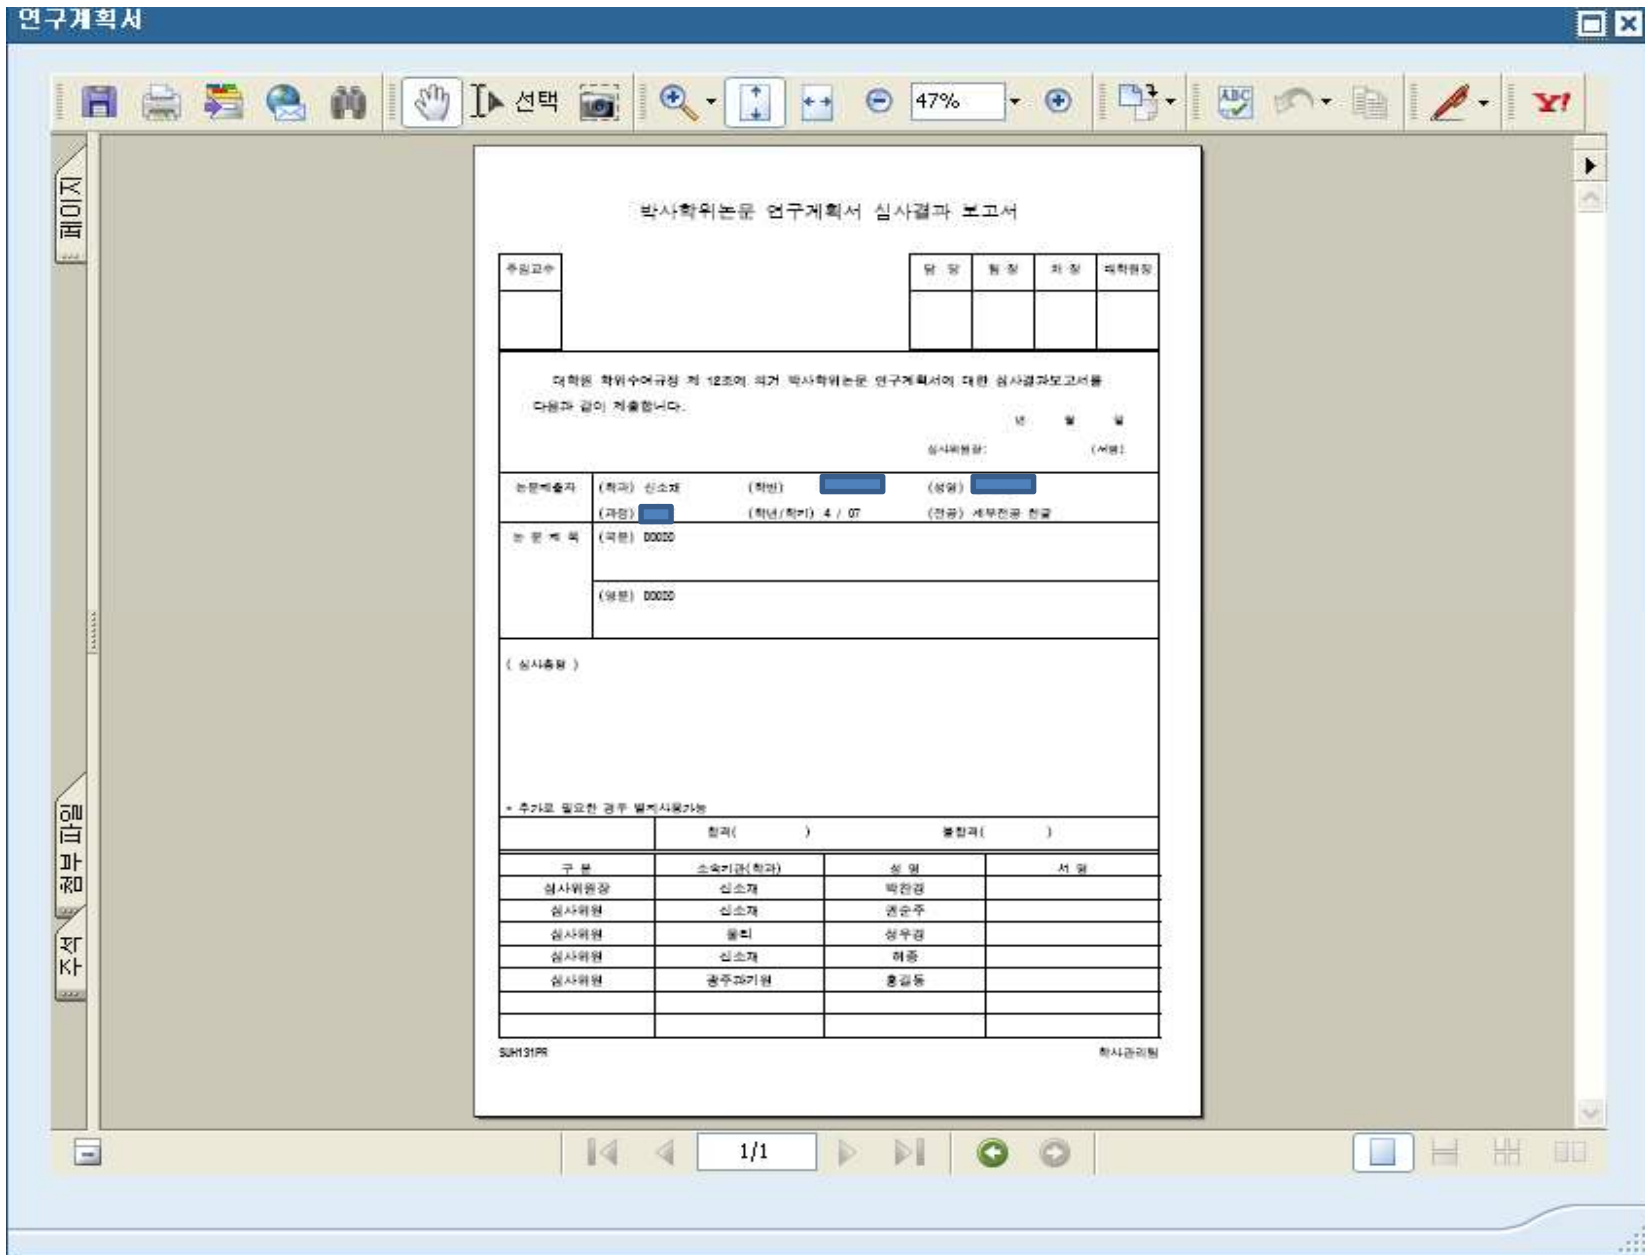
연구계획서

선택 47%

페이지

첨부 파일

주석

박사학위논문 연구계획서 심사결과 보고서

주임교수

| 담 당 | 팀 장 | 과 장 | 대학원장 |
|---|---|---|---|
| | | | |

대학원 학위수여규정 제 12조에 의거 박사학위논문 연구계획서에 대한 심사결과보고서를 다음과 같이 제출합니다.

년 월 일

심사위원장: (서명)

논문제출자 (학과) 신소재 (학번) (성명)
(과정) (학년/학기) 4 / 07 (전공) 세부전공 한글

논 문 제 목 (국문) 00000

(영문) 00000

( 심사총평 )

※ 추가로 필요한 경우 별지사용가능

합격( ) 불합격( )

| 구 분 | 소속기관(학과) | 성 명 | 서 명 |
|---|---|---|---|
| 심사위원장 | 신소재 | 박찬경 | |
| 심사위원 | 신소재 | 권순주 | |
| 심사위원 | 물리 | 성우경 | |
| 심사위원 | 신소재 | 허종 | |
| 심사위원 | 광주과기원 | 홍길동 | |
| | | | |
| | | | |

SUH131PR

학사관리팀

1/1